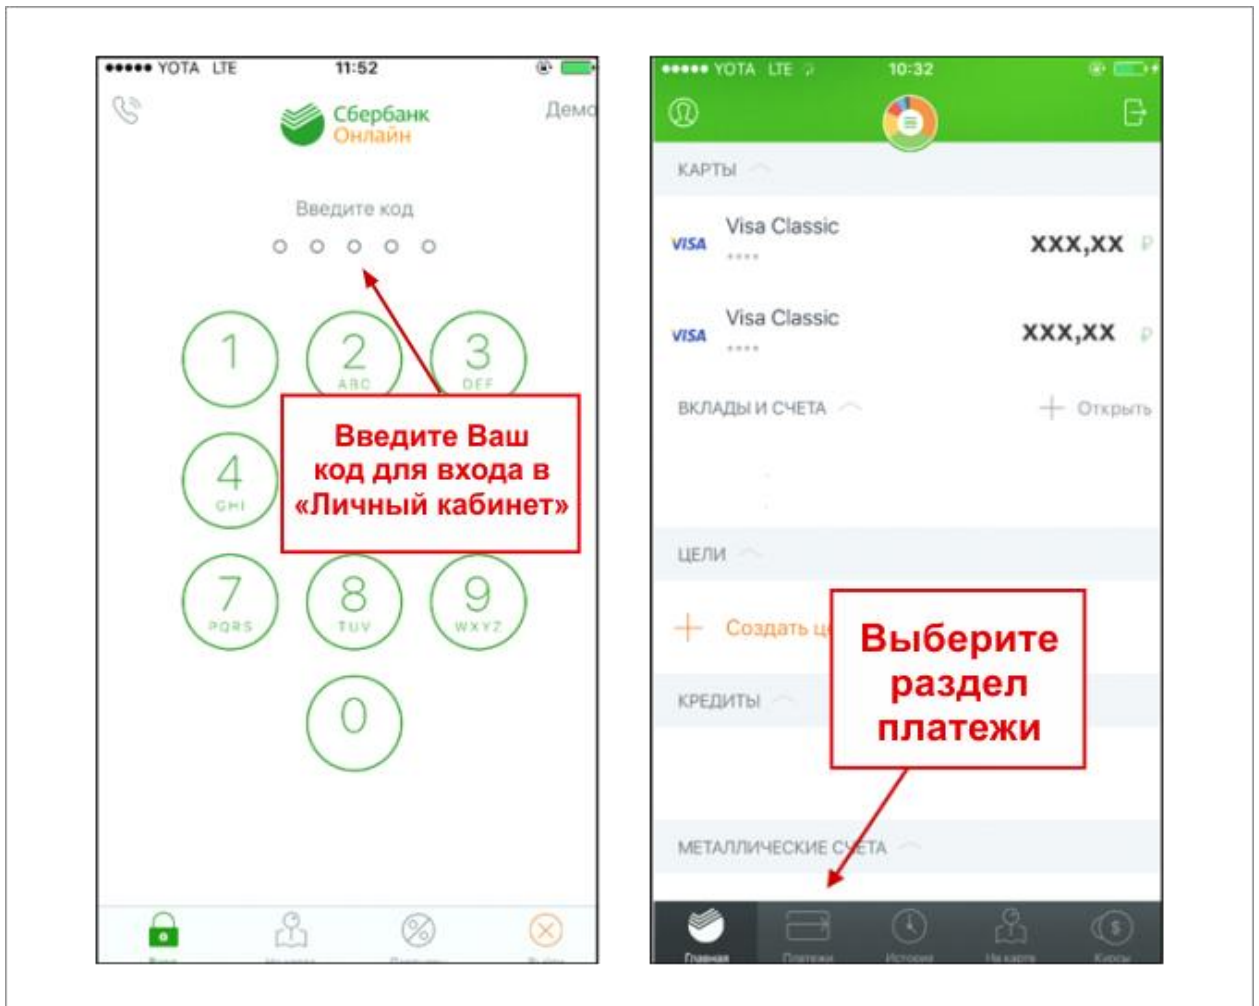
●●●●● YOTA LTE 11:52

Сбербанк Онлайн

Демо

Введите код

1

2 ABC

3 DEF

4 GHI

Введите Ваш код для входа в «Личный кабинет»

7 PQRS

8 TUV

9 WXYZ

0

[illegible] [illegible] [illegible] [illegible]

●●●●● YOTA LTE 10:32

КАРТЫ

VISA Visa Classic •••• XXX,XX ₽

VISA Visa Classic •••• XXX,XX ₽

ВКЛАДЫ И СЧЕТА

+ Открыть

ЦЕЛИ

+ Создать це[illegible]

Выберите раздел платежи

КРЕДИТЫ

МЕТАЛЛИЧЕСКИЕ СЧЕТА

Главная Платежи История На карте Курсы